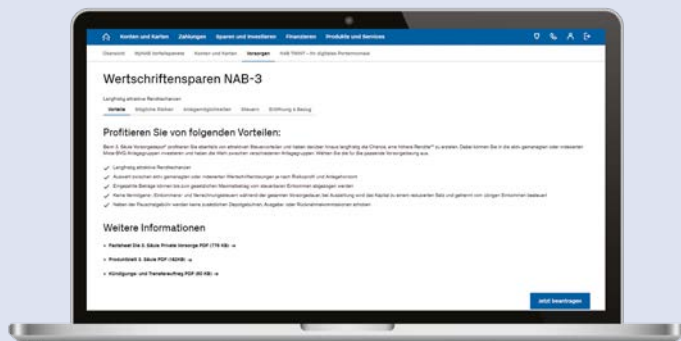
Konten und Karten Zahlungen Sparen und Investieren Finanzieren Produkte und Services

Übersicht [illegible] Konten und Karten Vorsorgen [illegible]

Wertschriftensparen NAB-3

Langfristig attraktive Renditechancen

Vorteile Mögliche Risiken Anlagemöglichkeiten Steuern Eröffnung & Bezug

Profitieren Sie von folgenden Vorteilen:

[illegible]

Langfristig attraktive Renditechancen

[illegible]

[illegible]

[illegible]

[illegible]

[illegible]

Weitere Informationen

Factsheet Die 3. Säule Private Vorsorge PDF (778 KB)

Produktblatt 3. Säule PDF ([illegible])

Kündigungs- und Transferauftrag PDF ([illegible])

Jetzt beantragen